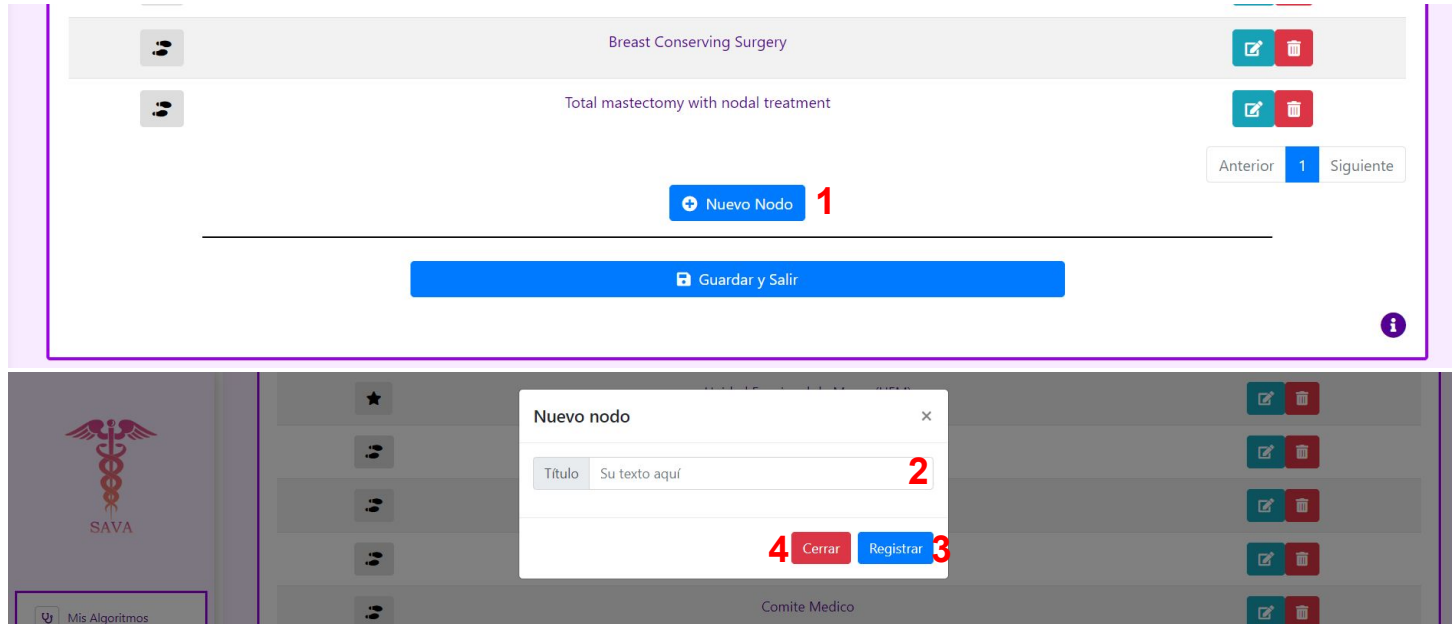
Breast Conserving Surgery

Total mastectomy with nodal treatment

Anterior 1 Siguiente

Nuevo Nodo 1

Guardar y Salir

SAVA

Mis Algoritmos

Nuevo nodo ×

Título Su texto aquí 2

4 Cerrar Registrar 3

Comite Medico